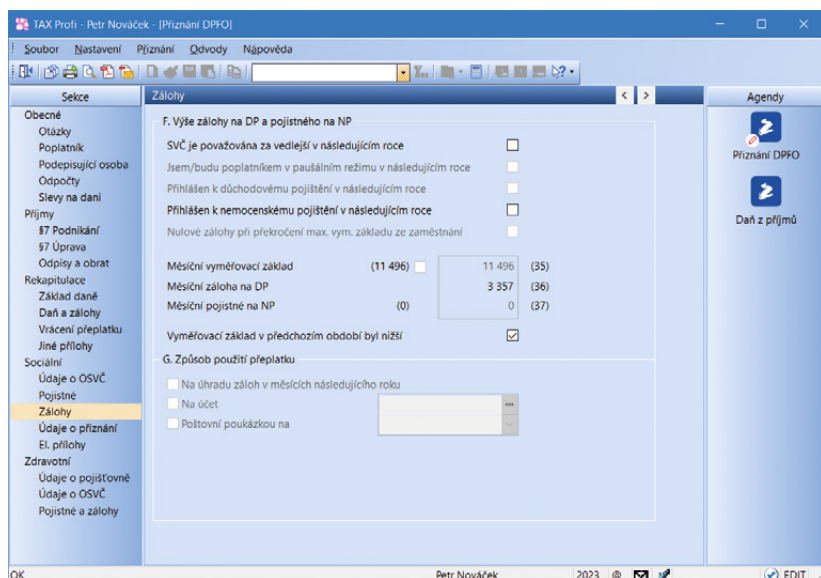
TAX Profi - Petr Nováček - [Přiznání DPFO]

Soubor Nastavení Přiznání Odvody Nápověda

Sekce
Obecné
Otázky
Poplatník
Podepisující osoba
Odpočty
Slevy na dani
Příjmy
§7 Podnikání
§7 Úprava
Odpisy a obrat
Rekapitulace
Základ daně
Daň a zálohy
Vrácení přeplatku
Jiné přílohy
Sociální
Údaje o OSVČ
Pojistné
Zálohy
Údaje o přiznání
El. přílohy
Zdravotní
Údaje o pojišťovně
Údaje o OSVČ
Pojistné a zálohy

Zálohy

F. Výše zálohy na DP a pojistného na NP
SVČ je považována za vedlejší v následujícím roce
Jsem/budu poplatníkem v paušálním režimu v následujícím roce
Přihlášen k důchodovému pojištění v následujícím roce
Přihlášen k nemocenskému pojištění v následujícím roce
Nulové zálohy při překročení max. vym. základu ze zaměstnání

| Měsíční vyměřovací základ | (11 496) | 11 496 | (35) |
|---|---|---|---|
| Měsíční záloha na DP | | 3 357 | (36) |
| Měsíční pojistné na NP | (0) | 0 | (37) |

Vyměřovací základ v předchozím období byl nižší

G. Způsob použití přeplatku
Na úhradu záloh v měsících následujícího roku
Na účet
Poštovní poukázkou na

Agendy
Přiznání DPFO
Daň z příjmů

OK
Petr Nováček
2023
EDIT